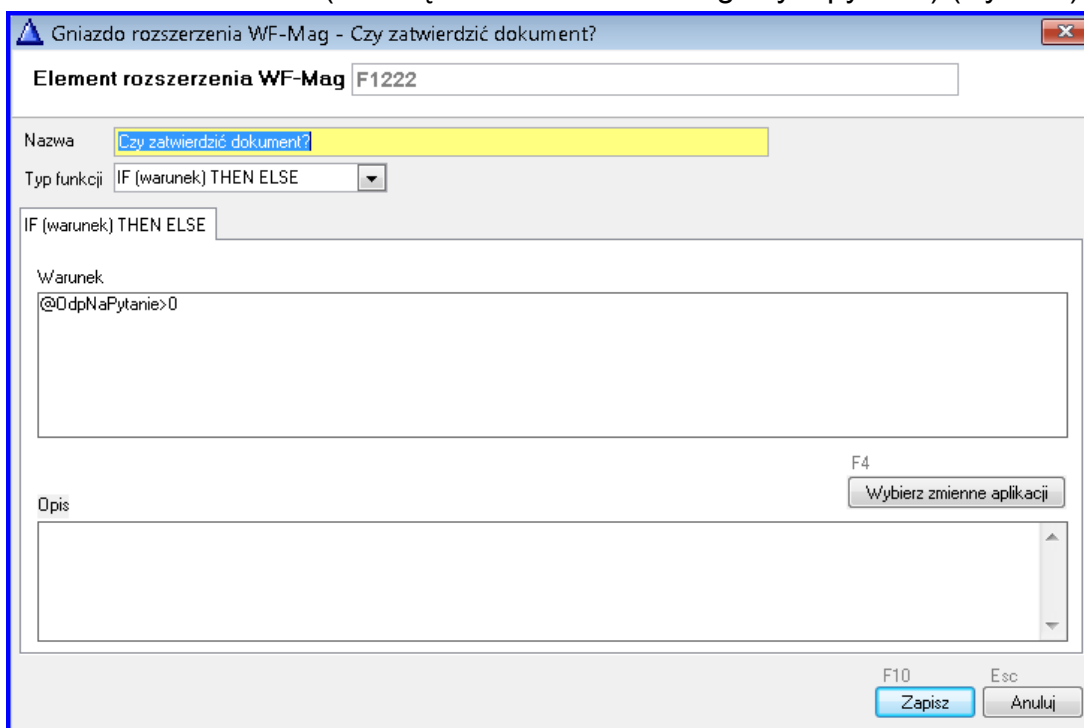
Gniazdo rozszerzenia WF-Mag - Czy zatwierdzić dokument?

Element rozszerzenia WF-Mag F1222

Nazwa Czy zatwierdzić dokument?

Typ funkcji IF (warunek) THEN ELSE

IF (warunek) THEN ELSE

Warunek

@OdpNaPytanie>0

F4

Wybierz zmienne aplikacji

Opis

F10 Esc

Zapisz Anuluj